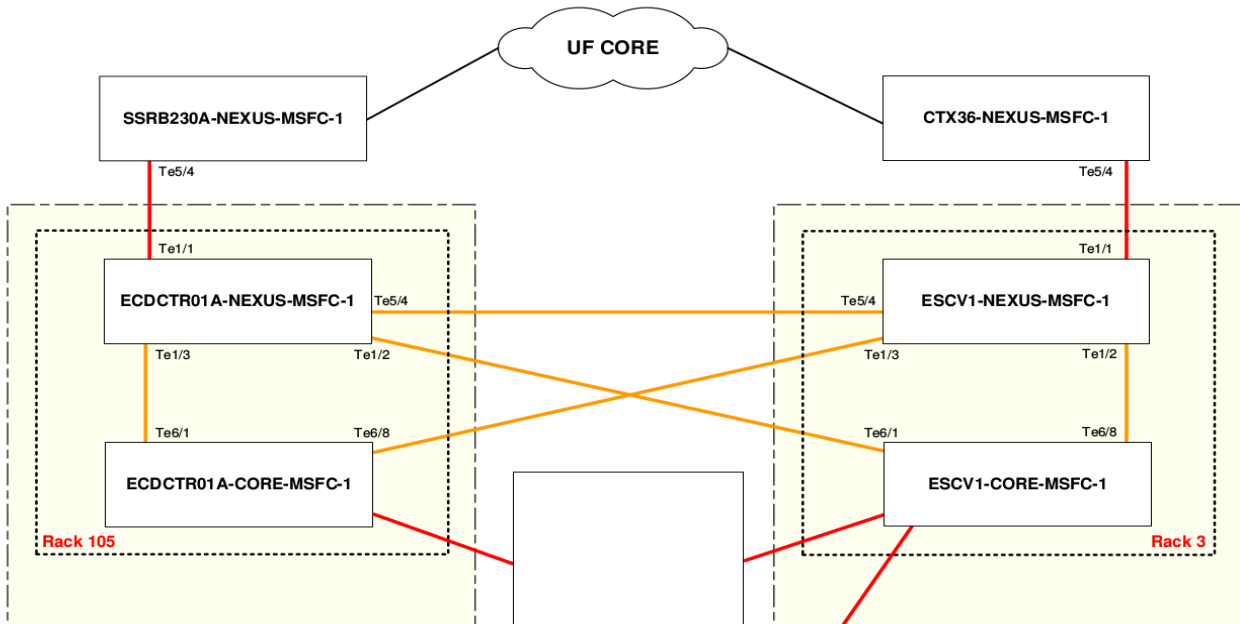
UF CORE

SSRB230A-NEXUS-MSFC-1

CTX36-NEXUS-MSFC-1

Te5/4

Te5/4

Te1/1

Te1/1

ECDCTR01A-NEXUS-MSFC-1

Te5/4

Te5/4

ESCV1-NEXUS-MSFC-1

Te1/3

Te1/2

Te1/3

Te1/2

Te6/1

Te6/8

Te6/1

Te6/8

ECDCTR01A-CORE-MSFC-1

ESCV1-CORE-MSFC-1

Rack 105

Rack 3